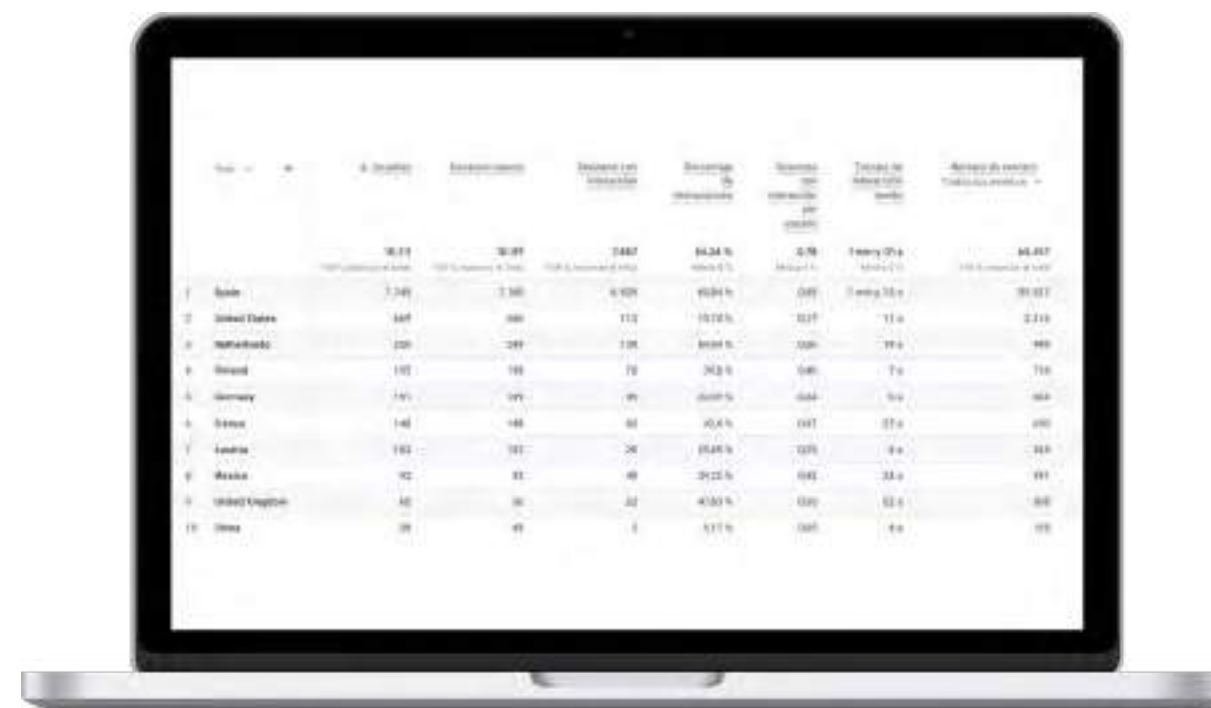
| País | Usuarios | Usuarios nuevos | Sesiones con interacción | Porcentaje de interacciones | Sesiones con interacción por usuario | Tiempo de interacción medio | Número de eventos |
|---|---|---|---|---|---|---|---|
| | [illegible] | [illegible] | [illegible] | 64,24 % | 0,78 | 1 min y 29 s | 66.457 |
| 1 Spain | 7.149 | 7.100 | 6.929 | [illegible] | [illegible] | 1 min y 33 s | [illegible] |
| 2 United States | 669 | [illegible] | 113 | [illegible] | 0,17 | 11 s | 2.316 |
| 3 Netherlands | 250 | 249 | 135 | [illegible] | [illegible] | 19 s | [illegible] |
| 4 Finland | 192 | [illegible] | 78 | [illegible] | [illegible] | 7 s | 718 |
| 5 Germany | 191 | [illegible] | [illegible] | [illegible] | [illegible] | 5 s | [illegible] |
| 6 France | 148 | 148 | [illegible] | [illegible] | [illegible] | 27 s | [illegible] |
| 7 Austria | 102 | 101 | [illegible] | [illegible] | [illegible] | 8 s | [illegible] |
| 8 Mexico | 92 | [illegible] | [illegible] | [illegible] | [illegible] | 33 s | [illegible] |
| 9 United Kingdom | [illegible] | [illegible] | 32 | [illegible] | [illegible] | 52 s | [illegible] |
| 10 China | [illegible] | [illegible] | 3 | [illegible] | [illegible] | 4 s | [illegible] |